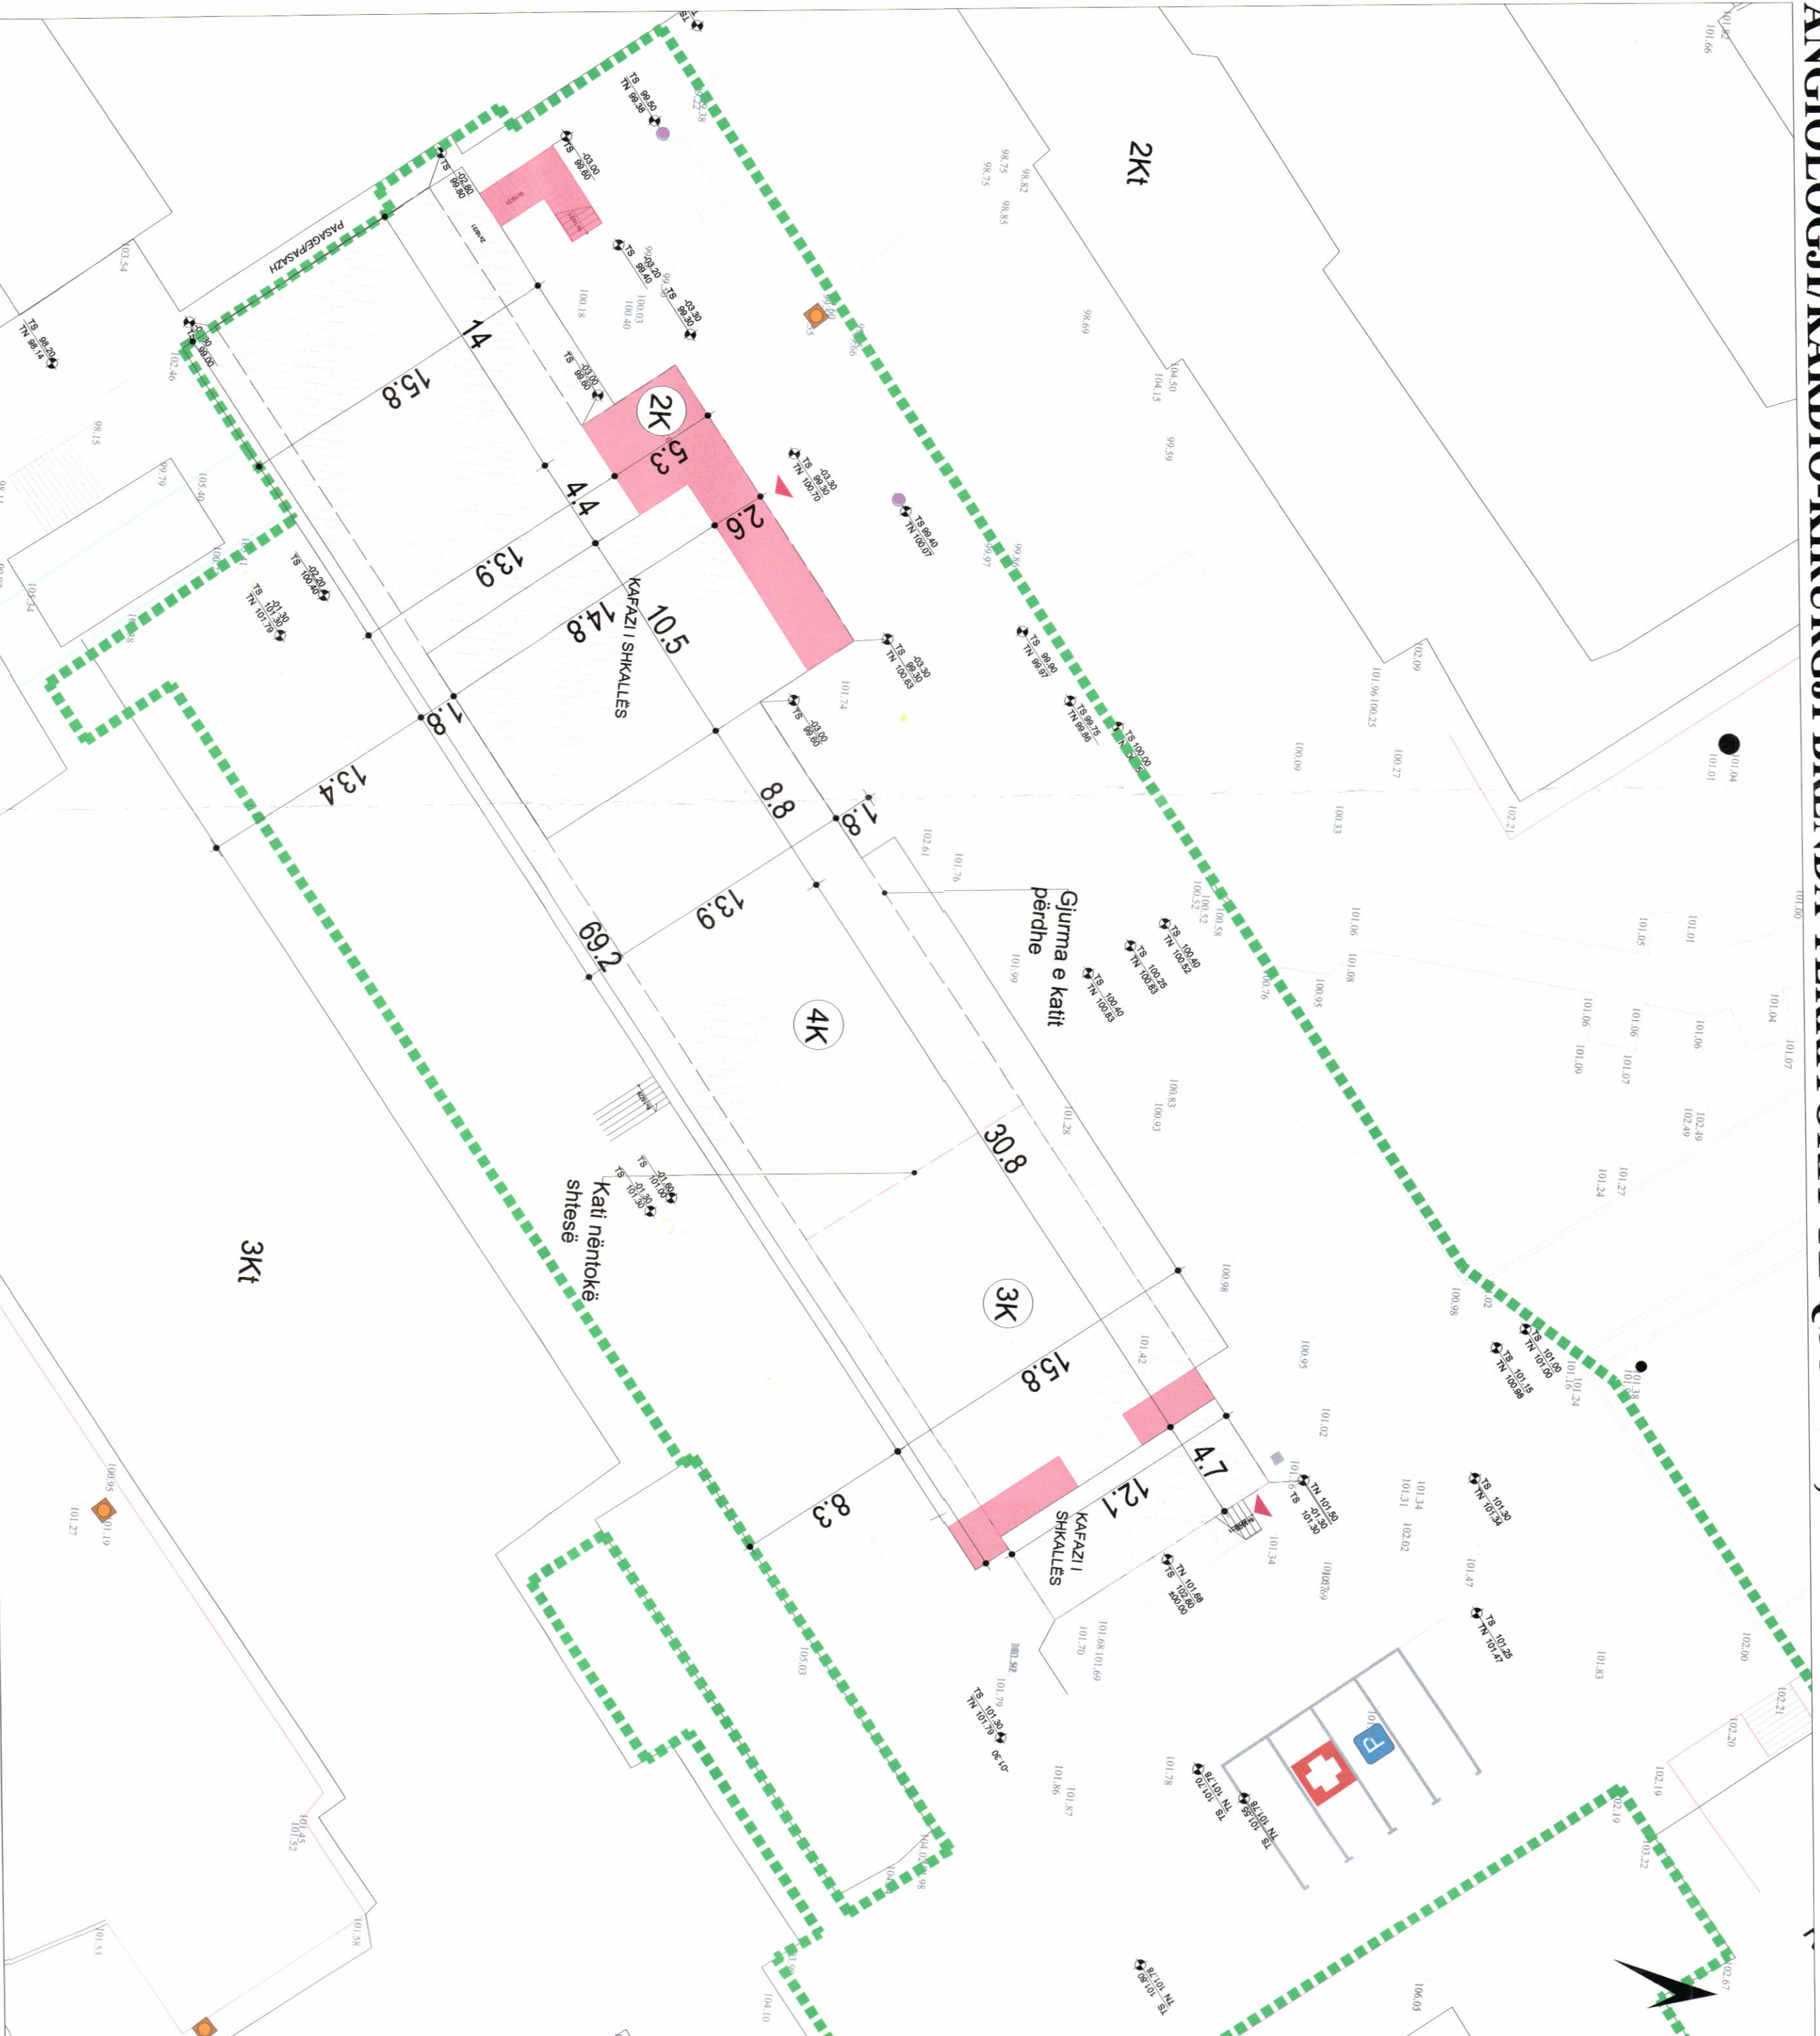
ANGIOLOGJI/KARDIO-KIRURGJI DREJTORIA E...

2Kt

PASAGE/PASAZH

14

15.8

2K

5.3

4.4

2.6

13.9

14.8

10.5

KAFAZI I SHKALLËS

1.8

13.4

8.8

1.8

Gjurma e katit përdhe

13.9

69.2

4K

30.8

Kati nëntokë shtesë

3Kt

3K

15.8

4.7

12.1

8.3

KAFAZI I SHKALLËS

TS 99.50
TN 99.38

TS -03.00
99.60

TS -02.80
99.80

TS -03.20
99.40

TS -03.30
99.30

TS -03.00
99.60

TS -03.30
99.30
TN 100.70

TS 99.40
TN 100.07

TS -03.30
99.30
TN 100.63

TS -03.00
99.60

TS 99.90
TN 99.97

TS 99.75
TN 99.80

TS 100.00

TS 100.40
TN 100.52

TS 100.25
TN 100.83

TS 100.40
TN 100.83

TS -02.20
100.40

TS -01.30
101.30
TN 101.79

TS 98.20
TN 98.14

TS -01.60
101.00

TS -01.30
101.30

TS 101.00
TN 101.00

TS 101.15
TN 100.98

TN 101.80
TS -01.30
101.30

TN 101.68
TS 102.60
±00.00

TS 101.30
TN 101.34

TS 101.25
TN 101.47

TS -01.30
101.30
TN 101.79

P